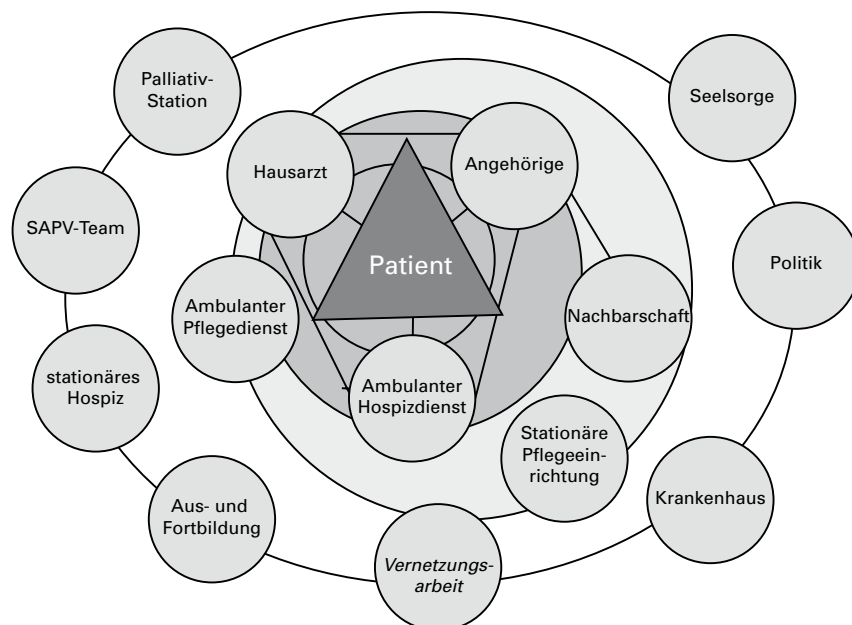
Patient

Hausarzt

Angehörige

Ambulanter Pflegedienst

Nachbarschaft

Ambulanter Hospizdienst

Stationäre Pflegeeinrichtung

Palliativ-Station

Seelsorge

SAPV-Team

Politik

stationäres Hospiz

Krankenhaus

Aus- und Fortbildung

Vernetzungsarbeit